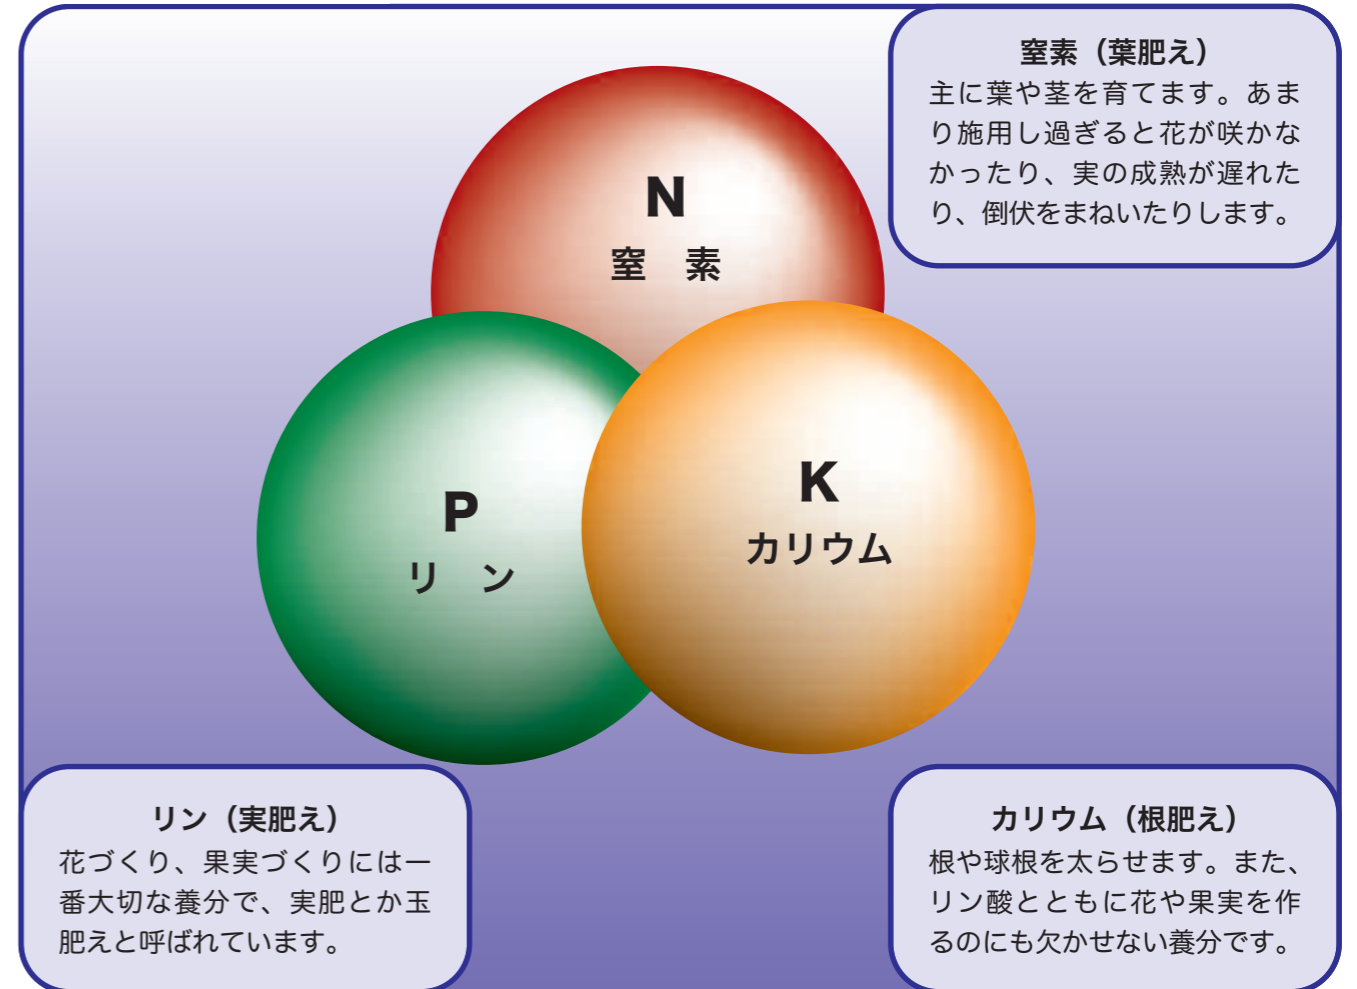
窒素（葉肥え）
主に葉や茎を育てます。あまり施用し過ぎると花が咲かなかったり、実の成熟が遅れたり、倒伏をまねいたりします。

N
窒　素

P
リ　ン

K
カリウム

リン（実肥え）
花づくり、果実づくりには一番大切な養分で、実肥とか玉肥えと呼ばれています。

カリウム（根肥え）
根や球根を太らせます。また、リン酸とともに花や果実を作るのにも欠かせない養分です。